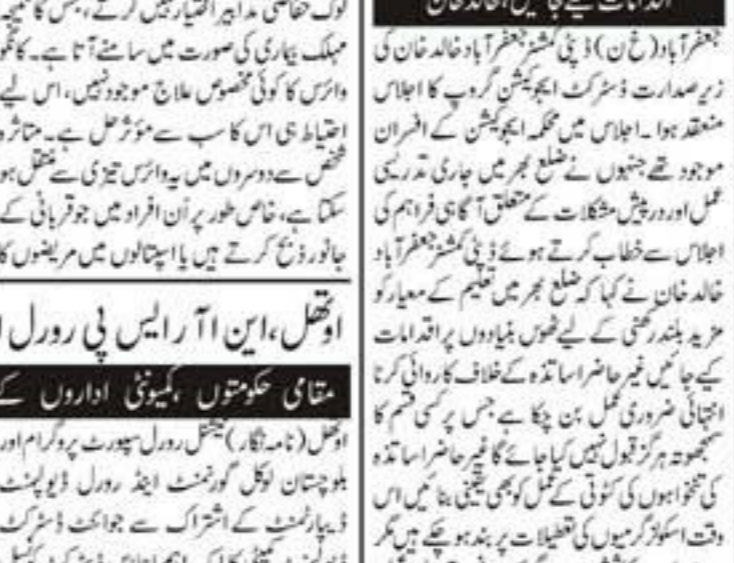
لوگ حفاظتی تدابیر اختیار نہیں کرتے، جس کا نتیجہ
مہلک بیماری کی صورت میں سامنے آتا ہے۔ کانگو
وائرس کا کوئی مخصوص علاج موجود نہیں، اس لیے
احتیاط ہی اس کا سب سے مؤثر حل ہے۔ متاثرہ
شخص سے دوسروں میں یہ وائرس تیزی سے منتقل ہو
سکتا ہے، خاص طور پر اُن افراد میں جو قربانی کے
جانور ذبح کرتے ہیں یا اسپتالوں میں مریضوں کا

اوتھل، این آر ایس پی رورل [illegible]

مقامی حکومتوں ،کمیونٹی اداروں کے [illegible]

اوتھل (نامہ نگار) نیشنل رورل سپورٹ پروگرام اور
بلوچستان لوکل گورنمنٹ اینڈ رورل ڈیولپمنٹ
ڈیپارٹمنٹ کے اشتراک سے جوائنٹ ڈسٹرکٹ
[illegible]

اقدامات کیے جائیں، خالد خان

جعفرآباد(خ ن) ڈپٹی کمشنر جعفرآباد خالد خان کی زیر صدارت ڈسٹرکٹ ایجوکیشن گروپ کا اجلاس منعقد ہوا۔ اجلاس میں محکمہ ایجوکیشن کے افسران موجود تھے جنہوں نے ضلع بھر میں جاری تدریسی عمل اور درپیش مشکلات کے متعلق آگاہی فراہم کی اجلاس سے خطاب کرتے ہوئے ڈپٹی کمشنر جعفرآباد خالد خان نے کہا کہ ضلع بھر میں تعلیم کے معیار کو مزید بلند رکھنے کے لیے ٹھوس بنیادوں پر اقدامات کیے جائیں غیر حاضر اساتذہ کے خلاف کارروائی کرنا انتہائی ضروری عمل بن چکا ہے جس پر کسی قسم کا سمجھوتہ ہرگز قبول نہیں کیا جائے گا غیر حاضر اساتذہ کی تنخواہوں کی کٹوتی کے عمل کو بھی یقینی بنائیں اس وقت اسکولز گرمیوں کی تعطیلات پر بند ہو چکے ہیں مگر